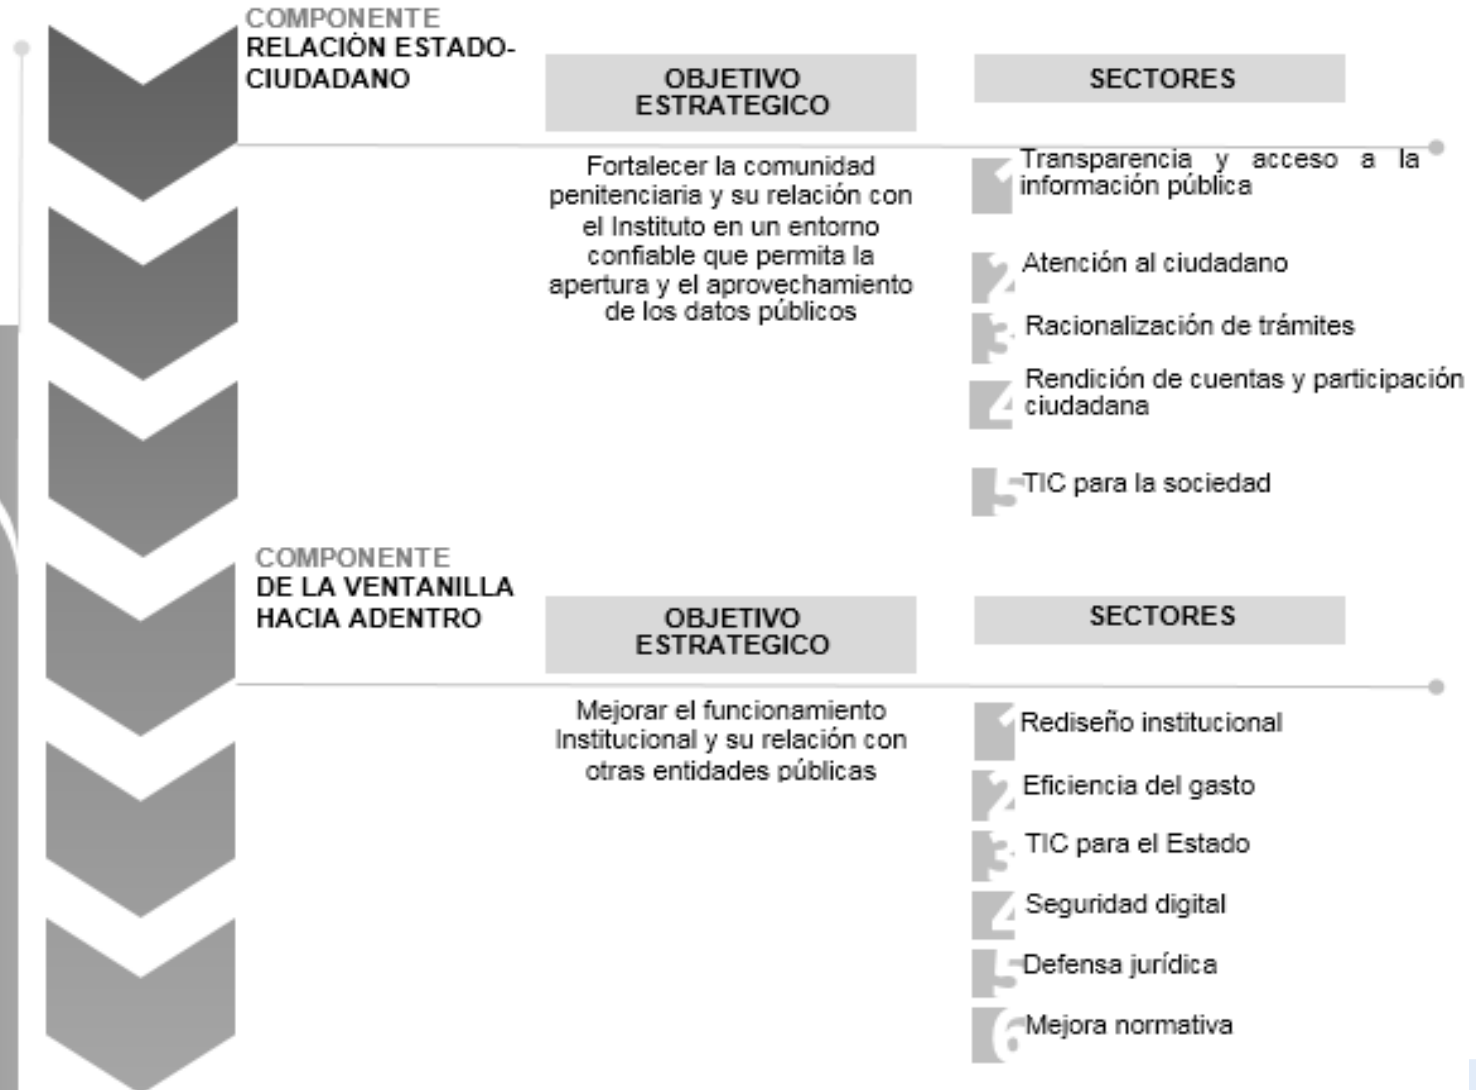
COMPONENTE
RELACIÓN ESTADO-CIUDADANO

OBJETIVO ESTRATEGICO

SECTORES

Fortalecer la comunidad penitenciaria y su relación con el Instituto en un entorno confiable que permita la apertura y el aprovechamiento de los datos públicos

1 Transparencia y acceso a la información pública

2 Atención al ciudadano

3 Racionalización de trámites

4 Rendición de cuentas y participación ciudadana

5 TIC para la sociedad

COMPONENTE
DE LA VENTANILLA HACIA ADENTRO

OBJETIVO ESTRATEGICO

SECTORES

Mejorar el funcionamiento Institucional y su relación con otras entidades públicas

1 Rediseño institucional

2 Eficiencia del gasto

3 TIC para el Estado

4 Seguridad digital

5 Defensa jurídica

6 Mejora normativa